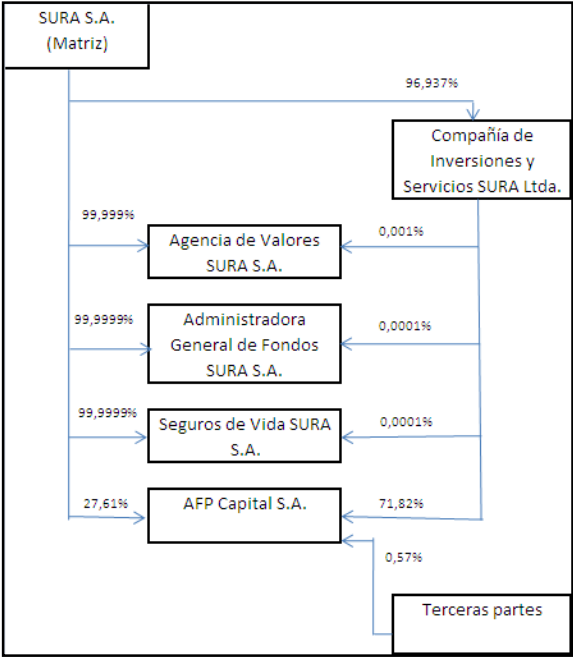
SURA S.A. (Matriz)

96,937%

Compañía de Inversiones y Servicios SURA Ltda.

99,999%

Agencia de Valores SURA S.A.

0,001%

99,9999%

Administradora General de Fondos SURA S.A.

0,0001%

99,9999%

Seguros de Vida SURA S.A.

0,0001%

27,61%

AFP Capital S.A.

71,82%

0,57%

Terceras partes